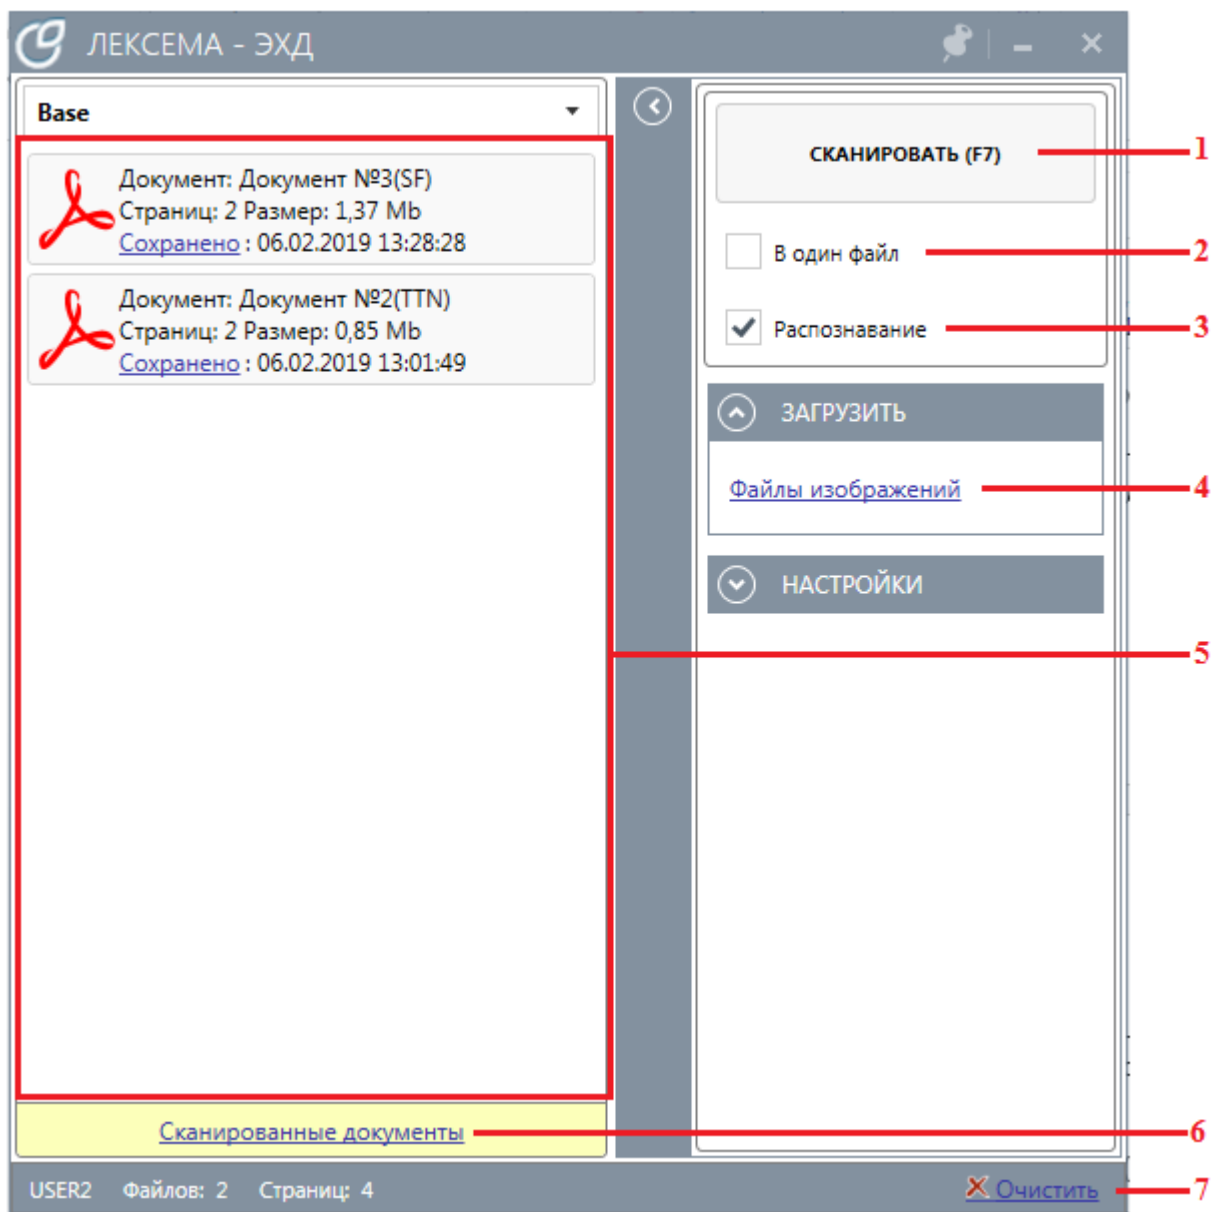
ЛЕКСЕМА - ЭХД

Base

Документ: Документ №3(SF)
Страниц: 2 Размер: 1,37 Mb
Сохранено : 06.02.2019 13:28:28

Документ: Документ №2(TTN)
Страниц: 2 Размер: 0,85 Mb
Сохранено : 06.02.2019 13:01:49

СКАНИРОВАТЬ (F7)

1

В один файл

2

Распознавание

3

ЗАГРУЗИТЬ

Файлы изображений

4

НАСТРОЙКИ

5

Сканированные документы

6

USER2 Файлов: 2 Страниц: 4

Очистить

7